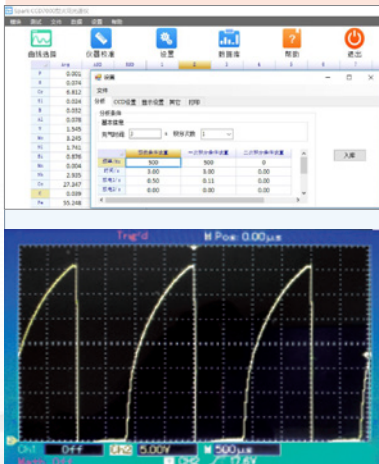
Spark-CCD7000型火花光谱仪

曲线选择

仪器检查

设置

数据库

帮助

退出

设置

文件

分析 CCD设置 激发设置 其它 打印

分析条件

基本信息

充气时间 2 s 预燃次数 1

|  | 预燃参数设置 | 一次积分参数设置 | 二次积分参数设置 |
|---|---|---|---|
| 频率 Hz | 500 | 500 | 0 |
| 时间 s | 0.00 | 3.00 | 0.00 |
| 积分 s | 0.50 | 0.11 | 0.00 |
| 积分 s | 0.00 | 0.00 | 0.00 |

入库

| | |
|---|---|
| P | 0.001 |
| B | 0.074 |
| Cr | 6.812 |
| Ti | 0.024 |
| B | 0.032 |
| Al | 0.076 |
| V | 1.545 |
| Mo | 8.245 |
| W | 1.741 |
| Ni | 0.876 |
| Nb | 0.004 |
| Mn | 2.935 |
| Co | 27.247 |
| Zr | 0.039 |
| Fe | 55.248 |

Trig'd M Pos: 0.00μs

CH1 Off CH2 5.00V M 500μs CH2 7.6V